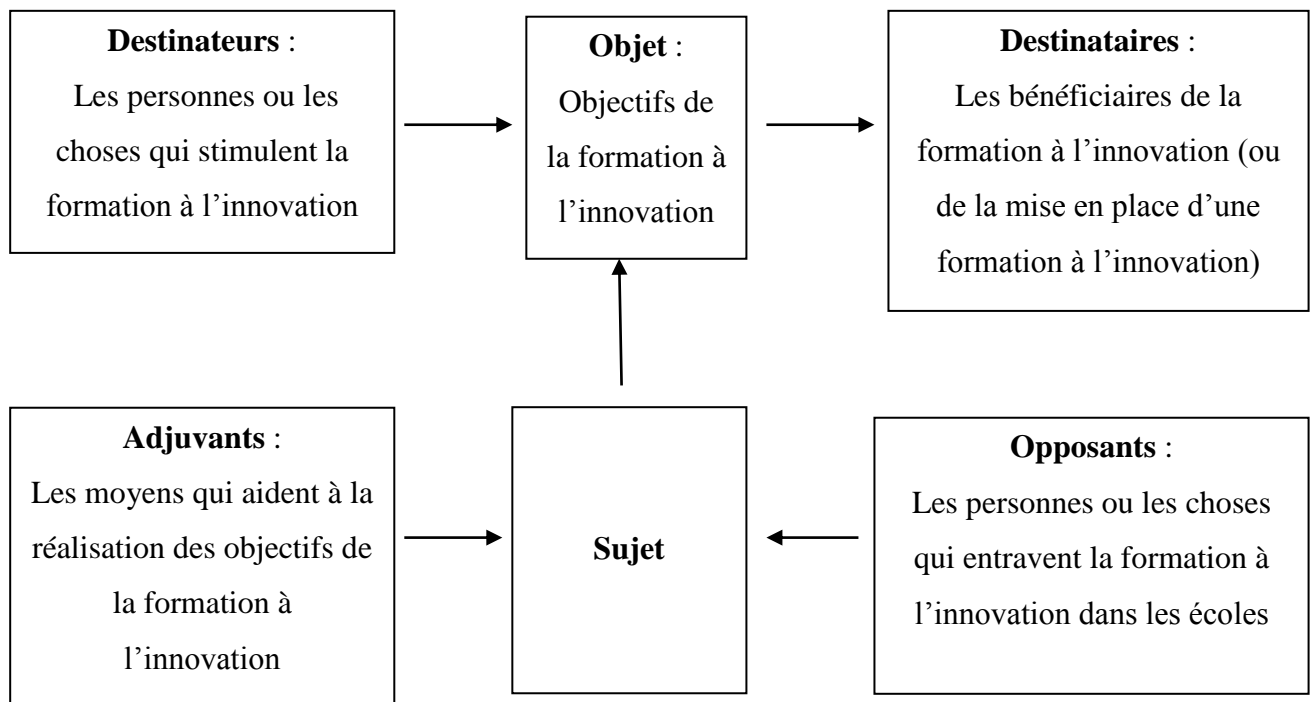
Destinateurs :
Les personnes ou les choses qui stimulent la formation à l'innovation

Objet :
Objectifs de la formation à l'innovation

Destinataires :
Les bénéficiaires de la formation à l'innovation (ou de la mise en place d'une formation à l'innovation)

Adjuvants :
Les moyens qui aident à la réalisation des objectifs de la formation à l'innovation

Sujet

Opposants :
Les personnes ou les choses qui entravent la formation à l'innovation dans les écoles